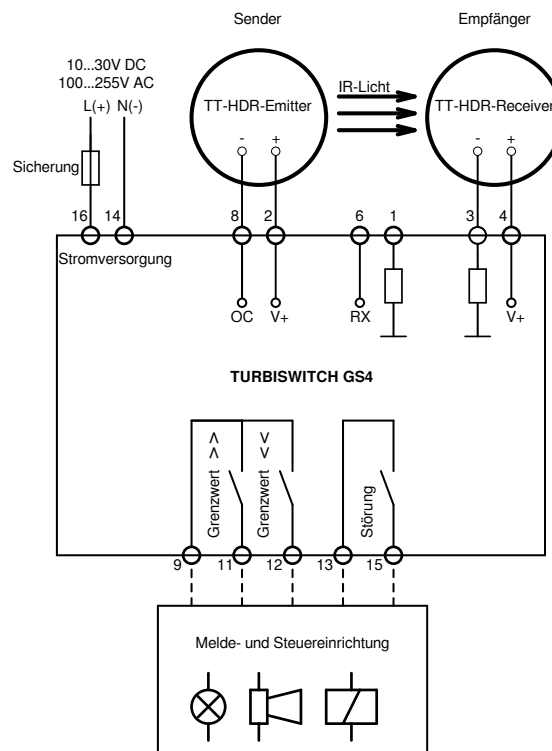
Sender

Empfänger

10...30V DC
100...255V AC
L(+) N(-)

IR-Licht

TT-HDR-Emitter

TT-HDR-Receiver

-
+

-
+

Sicherung

16 14

8 2

6 1

3 4

Stromversorgung

OC V+

RX

V+

TURBISWITCH GS4

>
>

<
<

Grenzwert

Grenzwert

Störung

9 11 12 13 15

Melde- und Steuereinrichtung